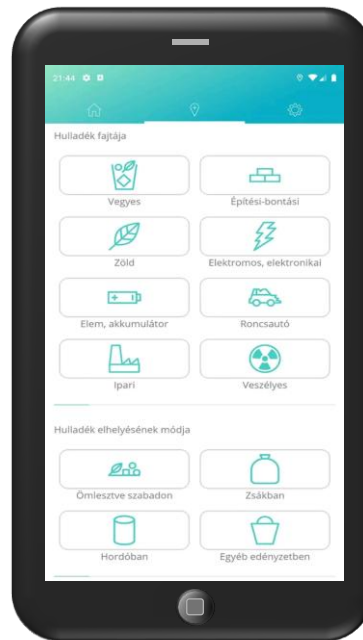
21:44

Hulladék fajtája

Vegyes

Építési-bontási

Zöld

Elektromos, elektronikai

Elem, akkumulátor

Roncsautó

Ipari

Veszélyes

Hulladék elhelyezésének módja

Ömlesztve szabadon

Zsákban

Hordóban

Egyéb edényzetben